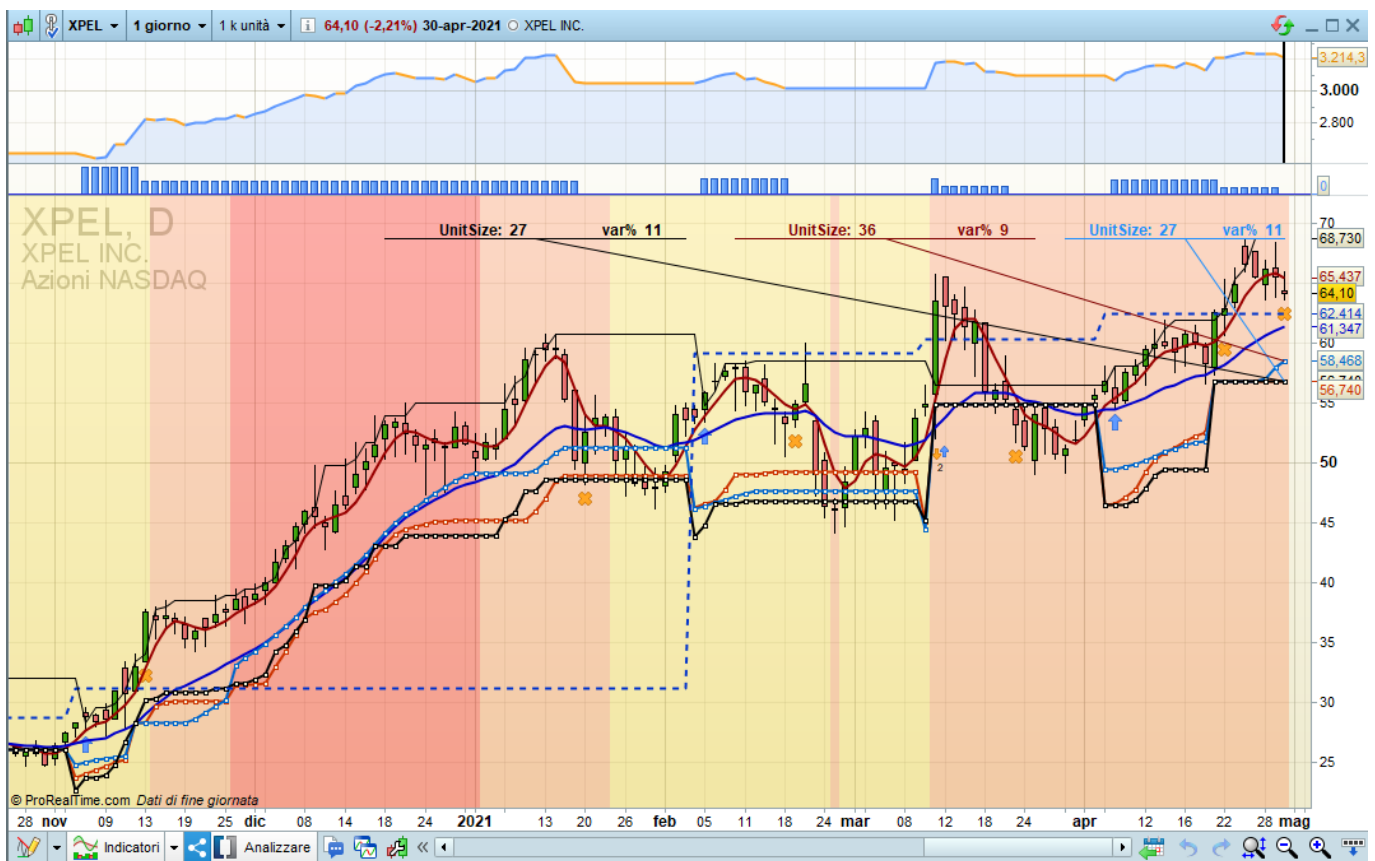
XPEL 1 giorno 1 k unità 64,10 (-2,21%) 30-apr-2021 XPEL INC.

3.214,3
3.000
2.800
0

XPEL, D
XPEL INC.
Azioni NASDAQ

UnitSize: 27 var% 11
UnitSize: 36 var% 9
UnitSize: 27 var% 11

70
68,730
65,437
64,10
62,414
61,347
60
58,468
56,740
55
50
45
40
35
30
25

2

© ProRealTime.com Dati di fine giornata

28 nov 09 13 19 25 dic 08 14 18 24 2021 13 19 26 feb 05 11 18 24 mar 08 12 18 24 apr 12 16 22 28 mag

Indicatori Analizzare